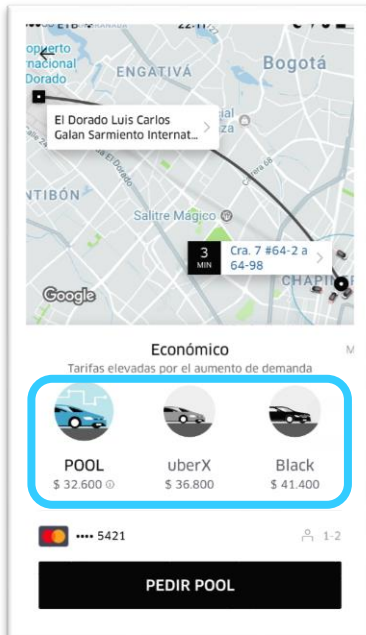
ETB 22:11

opuerto
nacional
Dorado

ENGATIVÁ

Bogotá

El Dorado Luis Carlos Galan Sarmiento Internat...

El Dorado

NTIBÓN

Salitre Mágico

3 MIN

Cra. 7 #64-2 a 64-98

CHAPINER

Google

Económico

Tarifas elevadas por el aumento de demanda

M

POOL
$ 32.600

uberX
$ 36.800

Black
$ 41.400

•••• 5421

1-2

PEDIR POOL